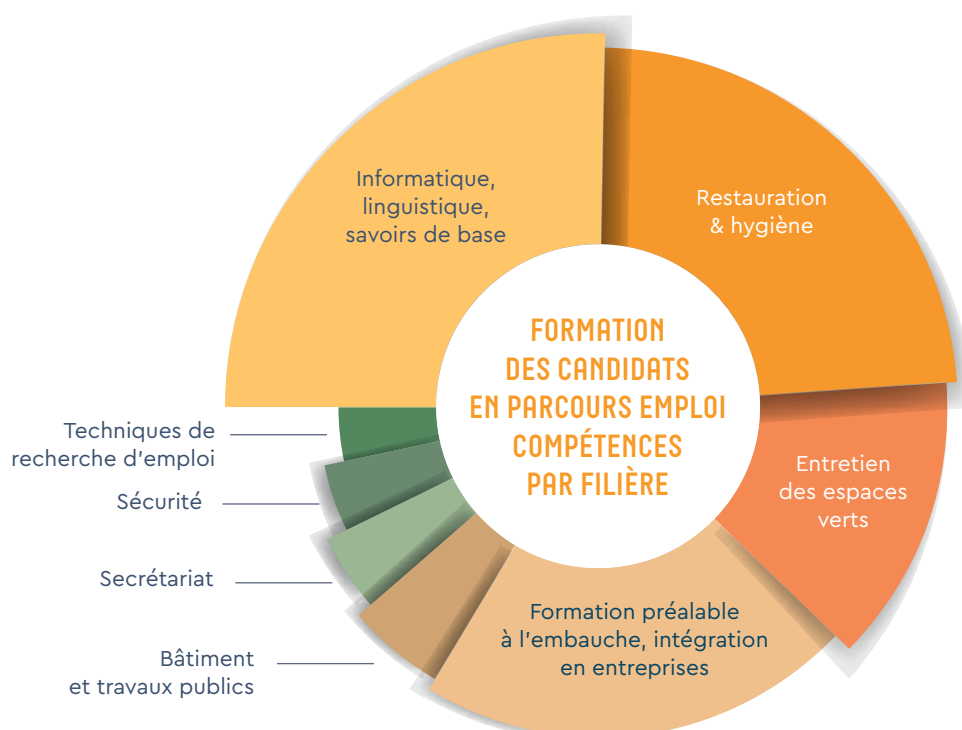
Informatique, linguistique, savoirs de base

Restauration & hygiène

FORMATION DES CANDIDATS EN PARCOURS EMPLOI COMPÉTENCES PAR FILIÈRE

Entretien des espaces verts

Formation préalable à l'embauche, intégration en entreprises

Techniques de recherche d'emploi

Sécurité

Secrétariat

Bâtiment et travaux publics